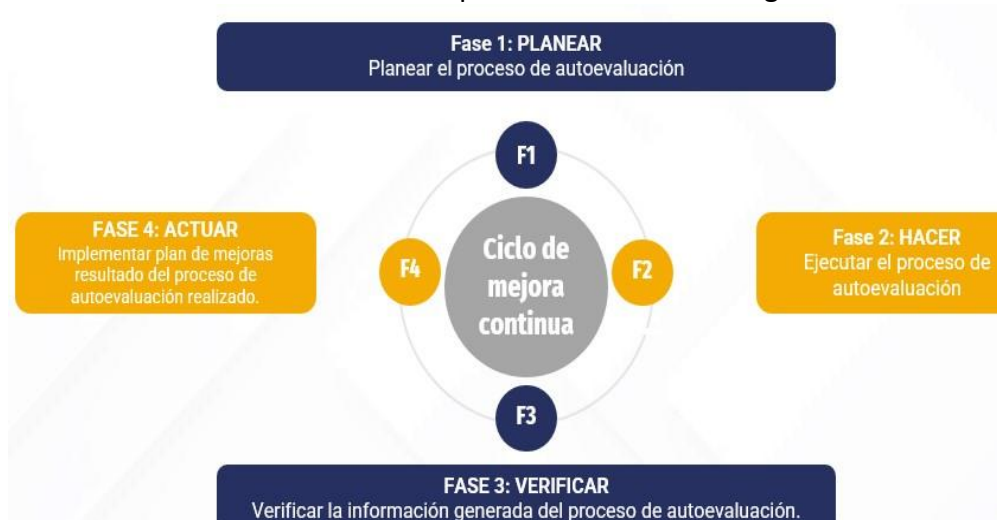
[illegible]

Fase 1: PLANEAR
Planear el proceso de autoevaluación

F1

FASE 4: ACTUAR
Implementar plan de mejoras resultado del proceso de autoevaluación realizado.

F4

Ciclo de mejora continua

F2

Fase 2: HACER
Ejecutar el proceso de autoevaluación

F3

FASE 3: VERIFICAR
Verificar la información generada del proceso de autoevaluación.